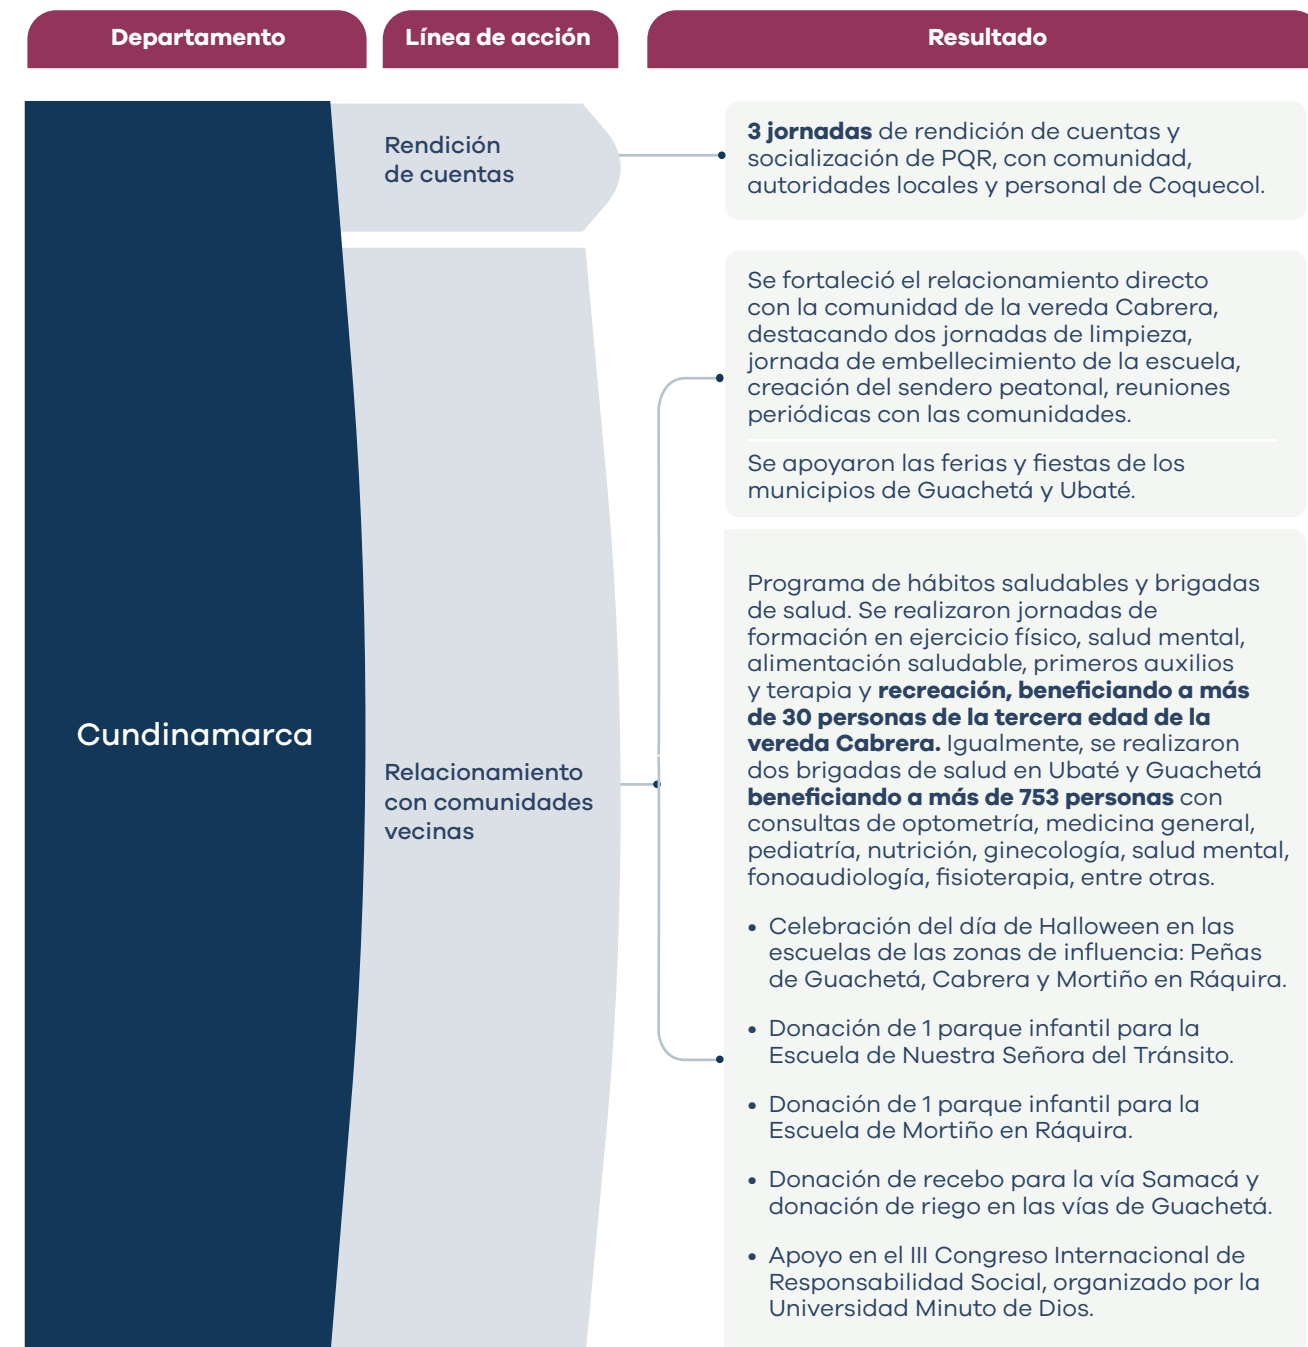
Departamento

Línea de acción

Resultado

Cundinamarca

Rendición de cuentas

3 jornadas de rendición de cuentas y socialización de PQR, con comunidad, autoridades locales y personal de Coquecol.

Relacionamiento con comunidades vecinas

Se fortaleció el relacionamiento directo con la comunidad de la vereda Cabrera, destacando dos jornadas de limpieza, jornada de embellecimiento de la escuela, creación del sendero peatonal, reuniones periódicas con las comunidades.

Se apoyaron las ferias y fiestas de los municipios de Guachetá y Ubaté.

Programa de hábitos saludables y brigadas de salud. Se realizaron jornadas de formación en ejercicio físico, salud mental, alimentación saludable, primeros auxilios y terapia y recreación, beneficiando a más de 30 personas de la tercera edad de la vereda Cabrera. Igualmente, se realizaron dos brigadas de salud en Ubaté y Guachetá beneficiando a más de 753 personas con consultas de optometría, medicina general, pediatría, nutrición, ginecología, salud mental, fonoaudiología, fisioterapia, entre otras.

• Celebración del día de Halloween en las escuelas de las zonas de influencia: Peñas de Guachetá, Cabrera y Mortiño en Ráquira.

• Donación de 1 parque infantil para la Escuela de Nuestra Señora del Tránsito.

• Donación de 1 parque infantil para la Escuela de Mortiño en Ráquira.

• Donación de recebo para la vía Samacá y donación de riego en las vías de Guachetá.

• Apoyo en el III Congreso Internacional de Responsabilidad Social, organizado por la Universidad Minuto de Dios.